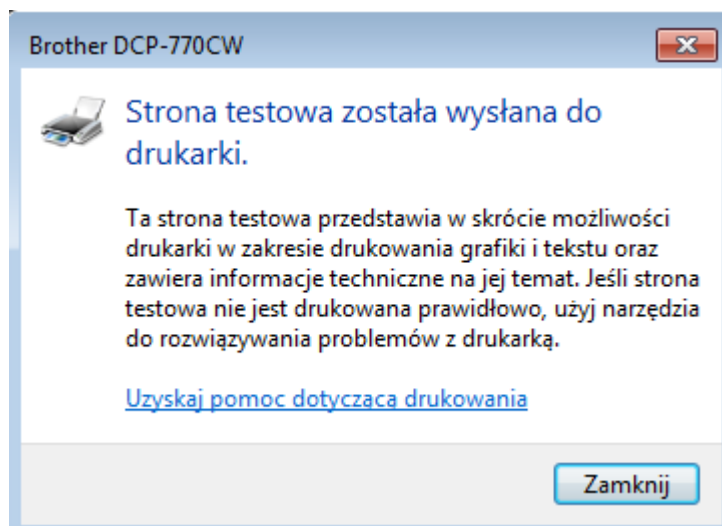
Brother DCP-770CW

Strona testowa została wysłana do drukarki.

Ta strona testowa przedstawia w skrócie możliwości drukarki w zakresie drukowania grafiki i tekstu oraz zawiera informacje techniczne na jej temat. Jeśli strona testowa nie jest drukowana prawidłowo, użyj narzędzia do rozwiązywania problemów z drukarką.

Uzyskaj pomoc dotyczącą drukowania

Zamknij